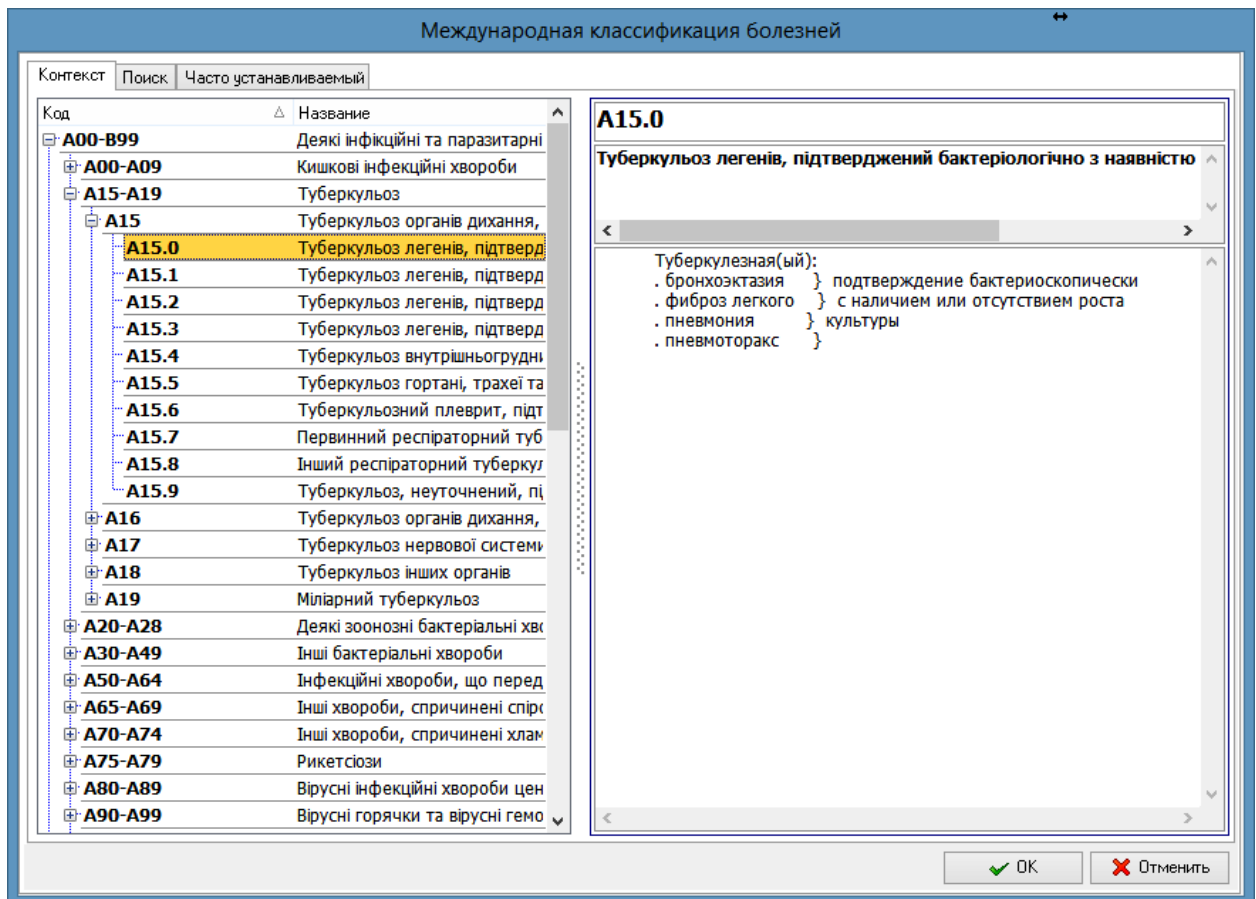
Международная классификация болезней

Контекст | Поиск | Часто устанавливаемый

| Код | Название |
|---|---|
| A00-B99 | Деякі інфікційні та паразитарні |
| A00-A09 | Кишкові інфекційні хвороби |
| A15-A19 | Туберкульоз |
| A15 | Туберкульоз органів дихання, |
| A15.0 | Туберкульоз легенів, підтверд |
| A15.1 | Туберкульоз легенів, підтверд |
| A15.2 | Туберкульоз легенів, підтверд |
| A15.3 | Туберкульоз легенів, підтверд |
| A15.4 | Туберкульоз внутрішньогрудні |
| A15.5 | Туберкульоз гортані, трахеї та |
| A15.6 | Туберкульозний плеврит, підт |
| A15.7 | Первинний респіраторний туб |
| A15.8 | Інший респіраторний туберкул |
| A15.9 | Туберкульоз, неуточнений, пі |
| A16 | Туберкульоз органів дихання, |
| A17 | Туберкульоз нервової системи |
| A18 | Туберкульоз інших органів |
| A19 | Міліарний туберкульоз |
| A20-A28 | Деякі зоонозні бактеріальні хво |
| A30-A49 | Інші бактеріальні хвороби |
| A50-A64 | Інфекційні хвороби, що перед |
| A65-A69 | Інші хвороби, спричинені спіро |
| A70-A74 | Інші хвороби, спричинені хлам |
| A75-A79 | Рикетсіози |
| A80-A89 | Вірусні інфекційні хвороби цен |
| A90-A99 | Вірусні горячки та вірусні гемо |

A15.0

Туберкульоз легенів, підтверджений бактеріологічно з наявністю

Туберкулезная(ый):
. бронхоэктазия } подтверждение бактериоскопически
. фиброз легкого } с наличием или отсутствием роста
. пневмония } культуры
. пневмоторакс }

OK | Отменить